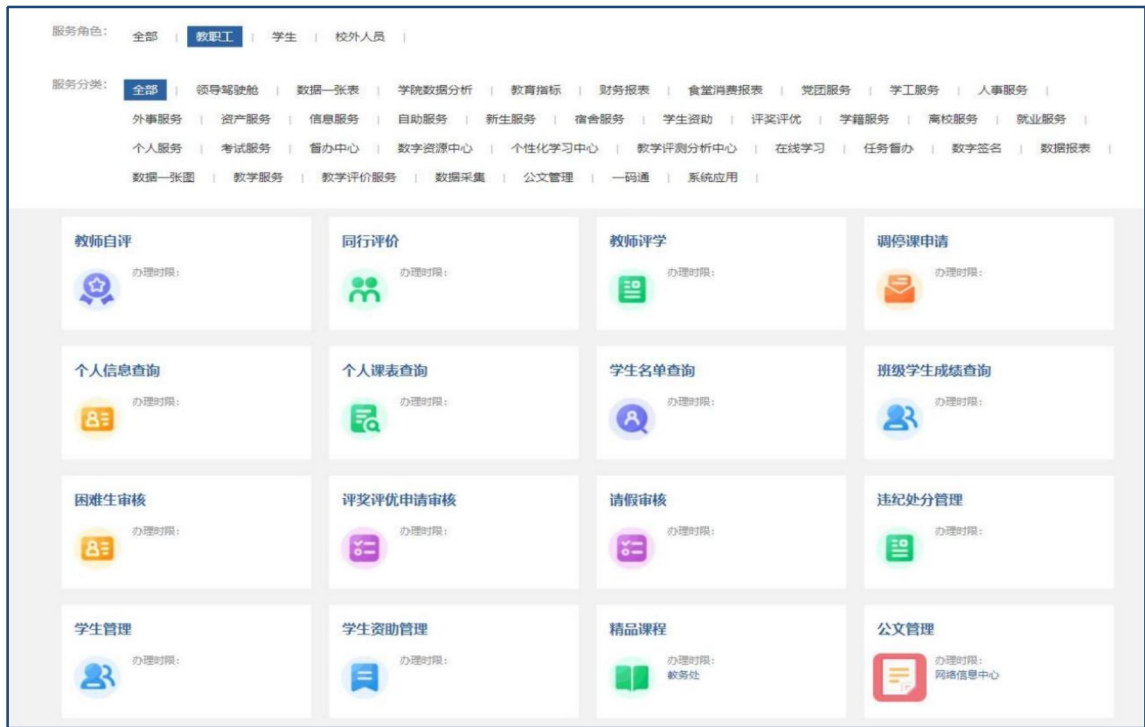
服务角色： 全部 | 教职工 | 学生 | 校外人员 |

服务分类： 全部 | 领导驾驶舱 | 数据一张表 | 学院数据分析 | 教育指标 | 财务报表 | 食堂消费报表 | 党团服务 | 学工服务 | 人事服务 | 外事服务 | 资产服务 | 信息服务 | 自助服务 | 新生服务 | 宿舍服务 | 学生资助 | 评奖评优 | 学籍服务 | 离校服务 | 就业服务 | 个人服务 | 考试服务 | 督办中心 | 数字资源中心 | 个性化学习中心 | 教学评测分析中心 | 在线学习 | 任务督办 | 数字签名 | 数据报表 | 数据一张图 | 教学服务 | 教学评价服务 | 数据采集 | 公文管理 | 一码通 | 系统应用 |

教师自评
办理时限：

同行评价
办理时限：

教师评学
办理时限：

调停课申请
办理时限：

个人信息查询
办理时限：

个人课表查询
办理时限：

学生名单查询
办理时限：

班级学生成绩查询
办理时限：

困难生审核
办理时限：

评奖评优申请审核
办理时限：

请假审核
办理时限：

违纪处分管理
办理时限：

学生管理
办理时限：

学生资助管理
办理时限：

精品课程
办理时限：
教务处

公文管理
办理时限：
网络信息中心